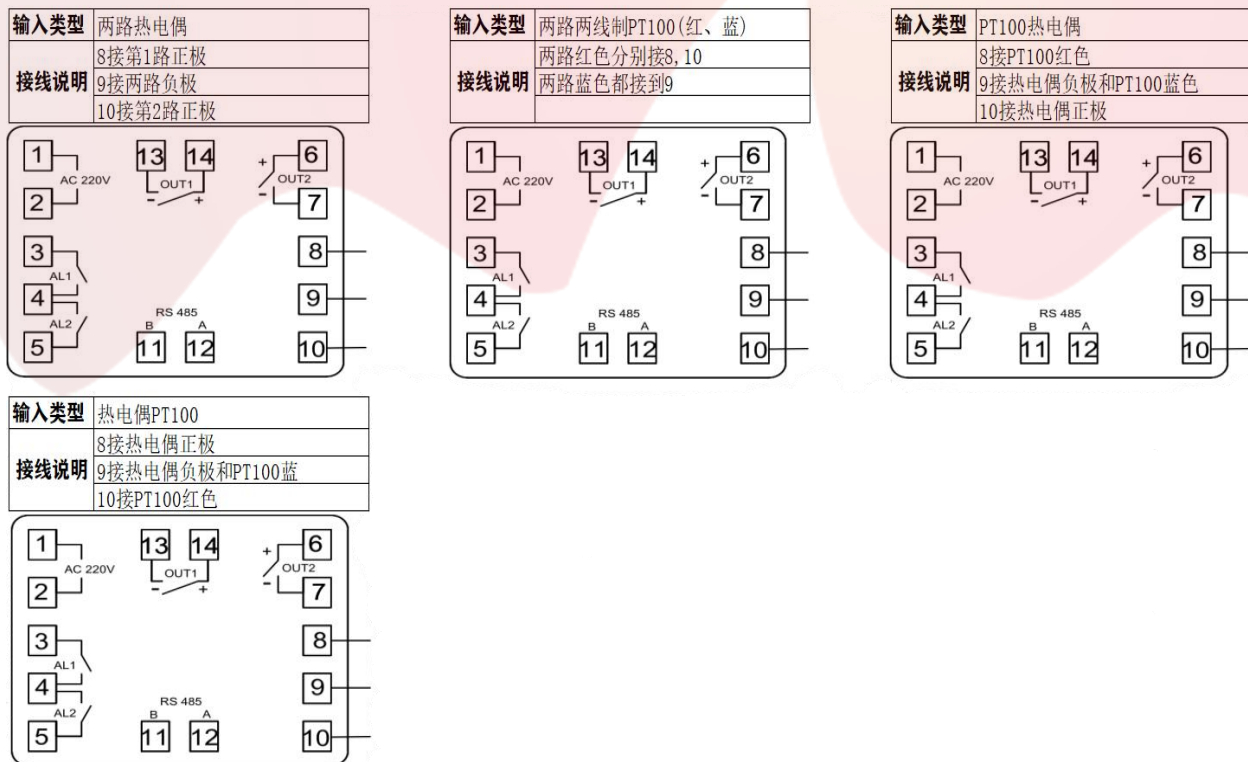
| 输入类型 | 两路热电偶 |
|---|---|
| 接线说明 | 8接第1路正极 |
| | 9接两路负极 |
| | 10接第2路正极 |

1 2 AC 220V 13 14 OUT1 - + + 6 OUT2 - 7 3 AL1 4 AL2 5 8 9 10 RS 485 B A 11 12

| 输入类型 | 两路两线制PT100(红、蓝) |
|---|---|
| 接线说明 | 两路红色分别接8, 10 |
| | 两路蓝色都接到9 |

1 2 AC 220V 13 14 OUT1 - + + 6 OUT2 - 7 3 AL1 4 AL2 5 8 9 10 RS 485 B A 11 12

| 输入类型 | PT100热电偶 |
|---|---|
| 接线说明 | 8接PT100红色 |
| | 9接热电偶负极和PT100蓝色 |
| | 10接热电偶正极 |

1 2 AC 220V 13 14 OUT1 - + + 6 OUT2 - 7 3 AL1 4 AL2 5 8 9 10 RS 485 B A 11 12

| 输入类型 | 热电偶PT100 |
|---|---|
| 接线说明 | 8接热电偶正极 |
| | 9接热电偶负极和PT100蓝 |
| | 10接PT100红色 |

1 2 AC 220V 13 14 OUT1 - + + 6 OUT2 - 7 3 AL1 4 AL2 5 8 9 10 RS 485 B A 11 12